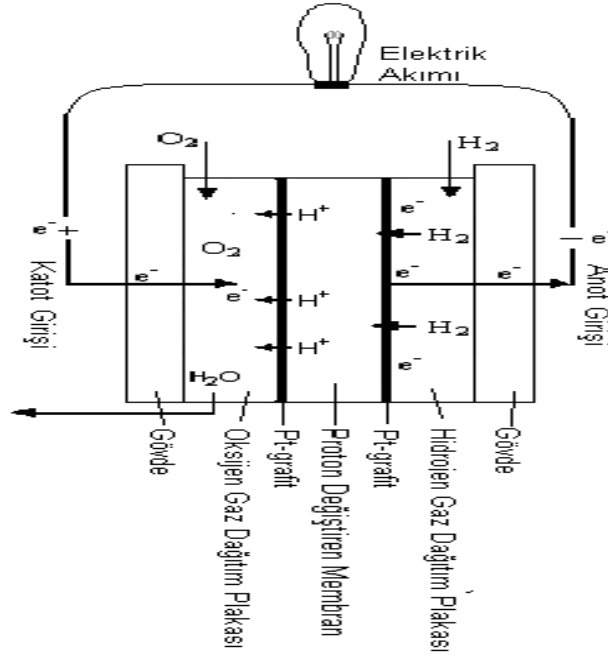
Elektrik Akımı

$O_2$

$H_2$

$e^-$ +

Katot Girişi

$e^-$

$H^+$

$O_2$

$e^-$

$H^+$

$H^+$

$H_2O$

$e^-$

$H_2$

$e^-$

$H_2$

$e^-$

$e^-$

− $e^-$

Anot Girişi

Gövde

Oksijen Gaz Dağıtım Plakası

Pt-grafit

Proton Değiştiren Membran

Pt-grafit

Hidrojen Gaz Dağıtım Plakası

Gövde